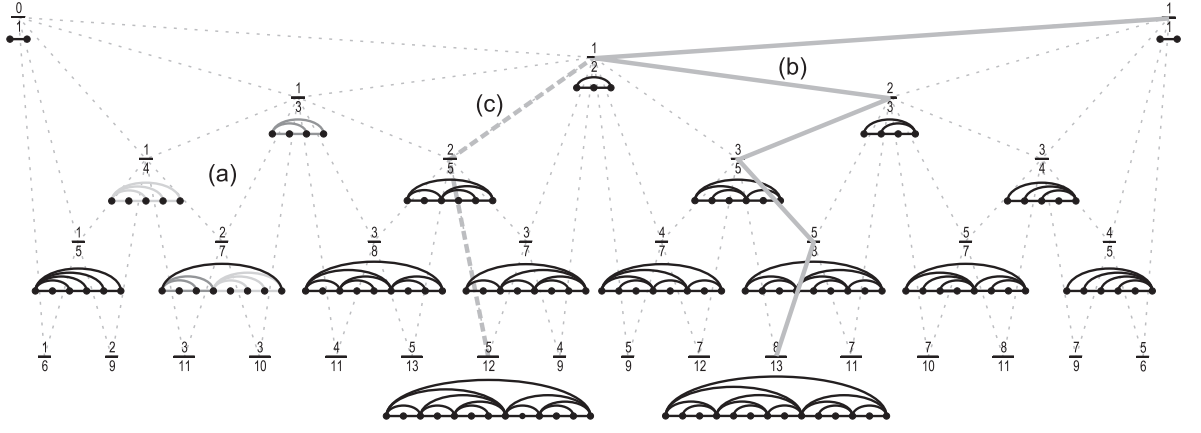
$\frac{0}{1}$ $\frac{1}{1}$

$\frac{1}{2}$

(b)

$\frac{1}{3}$ (c) $\frac{2}{3}$

$\frac{1}{4}$ (a) $\frac{2}{5}$ $\frac{3}{5}$ $\frac{3}{4}$

$\frac{1}{5}$ $\frac{2}{7}$ $\frac{3}{8}$ $\frac{3}{7}$ $\frac{4}{7}$ $\frac{5}{8}$ $\frac{5}{7}$ $\frac{4}{5}$

$\frac{1}{6}$ $\frac{2}{9}$ $\frac{3}{11}$ $\frac{3}{10}$ $\frac{4}{11}$ $\frac{5}{13}$ $\frac{5}{12}$ $\frac{4}{9}$ $\frac{5}{9}$ $\frac{7}{12}$ $\frac{8}{13}$ $\frac{7}{11}$ $\frac{7}{10}$ $\frac{8}{11}$ $\frac{7}{9}$ $\frac{5}{6}$